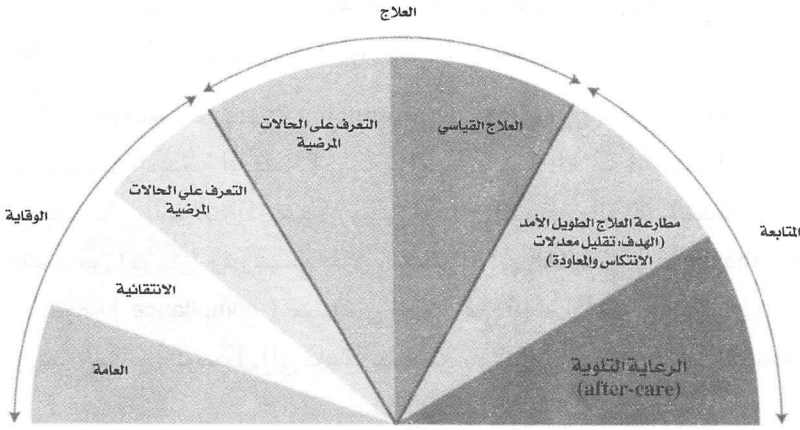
العلاج

الوقاية

المتابعة

التعرف على الحالات المرضية

العلاج القياسي

التعرف على الحالات المرضية

مطارعة العلاج الطويل الأمد (الهدف: تقليل معدلات الانتكاس والمعاودة)

الانتقائية

العامة

الرعاية التالوية (after-care)